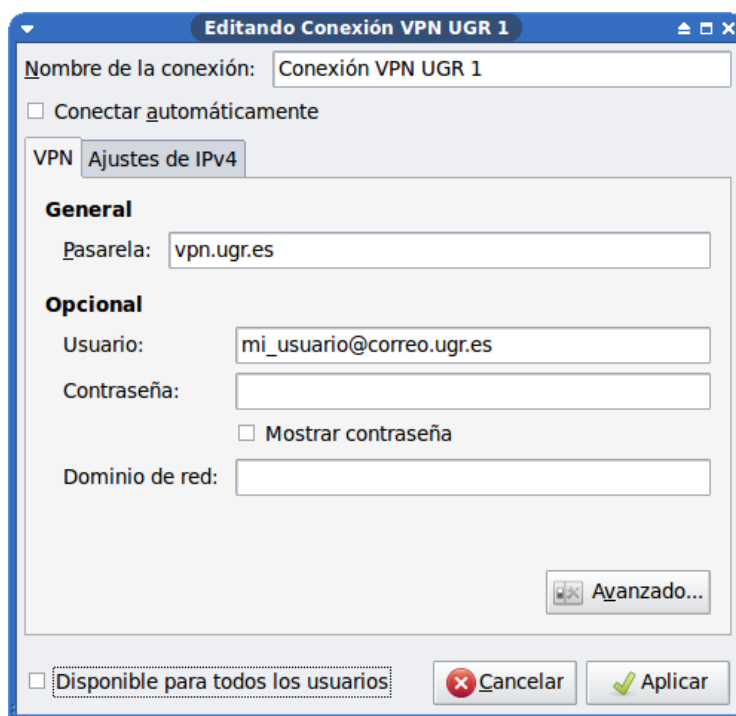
Editando Conexión VPN UGR 1

Nombre de la conexión: Conexión VPN UGR 1

☐ Conectar automáticamente

VPN | Ajustes de IPv4

General

Pasarela: vpn.ugr.es

Opcional

Usuario: mi_usuario@correo.ugr.es

Contraseña:

☐ Mostrar contraseña

Dominio de red:

Avanzado...

☐ Disponible para todos los usuarios

Cancelar

Aplicar